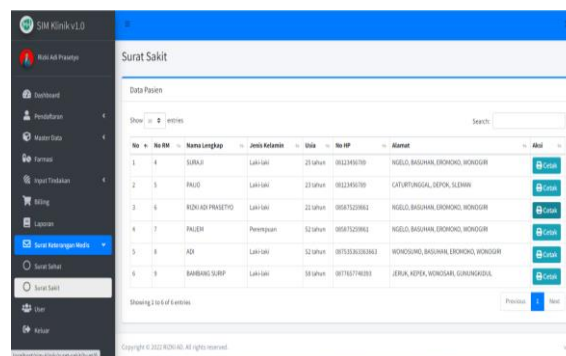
SIM Klinik v1.0

Rizki Adi Prasetyo

Dashboard
Pendaftaran
Master Data
Farmasi
Input Tindakan
Billing
Laporan
Surat Keterangan Medis
Surat Sehat
Surat Sakit
User
Keluar

Surat Sakit

Data Pasien

Show 10 entries

Search:

| No | No RM | Nama Lengkap | Jenis Kelamin | Usia | No HP | Alamat | Aksi |
|---|---|---|---|---|---|---|---|
| 1 | 4 | SURAJI | Laki-laki | 23 tahun | 08123456789 | NGELO, BASUHAN, EROMOKO, WONOGIRI | Cetak |
| 2 | 5 | PAIJO | Laki-laki | 23 tahun | 08123456789 | CATURTUNGGAL, DEPOK, SLEMAN | Cetak |
| 3 | 6 | RIZKI ADI PRASETYO | Laki-laki | 21 tahun | 085875259861 | NGELO, BASUHAN, EROMOKO, WONOGIRI | Cetak |
| 4 | 7 | PAIJEM | Perempuan | 52 tahun | 085875259861 | NGELO, BASUHAN, EROMOKO, WONOGIRI | Cetak |
| 5 | 8 | ADI | Laki-laki | 52 tahun | 087535363363663 | WONOSUMO, BASUHAN, EROMOKO, WONOGIRI | Cetak |
| 6 | 9 | BAMBANG SURIP | Laki-laki | 38 tahun | 0877637740393 | JERUK, KEPEK, WONOSARI, GUNUNGKIDUL | Cetak |

Showing 1 to 6 of 6 entries

Previous 1 Next

Copyright © 2022 RIZKI AD. All rights reserved.